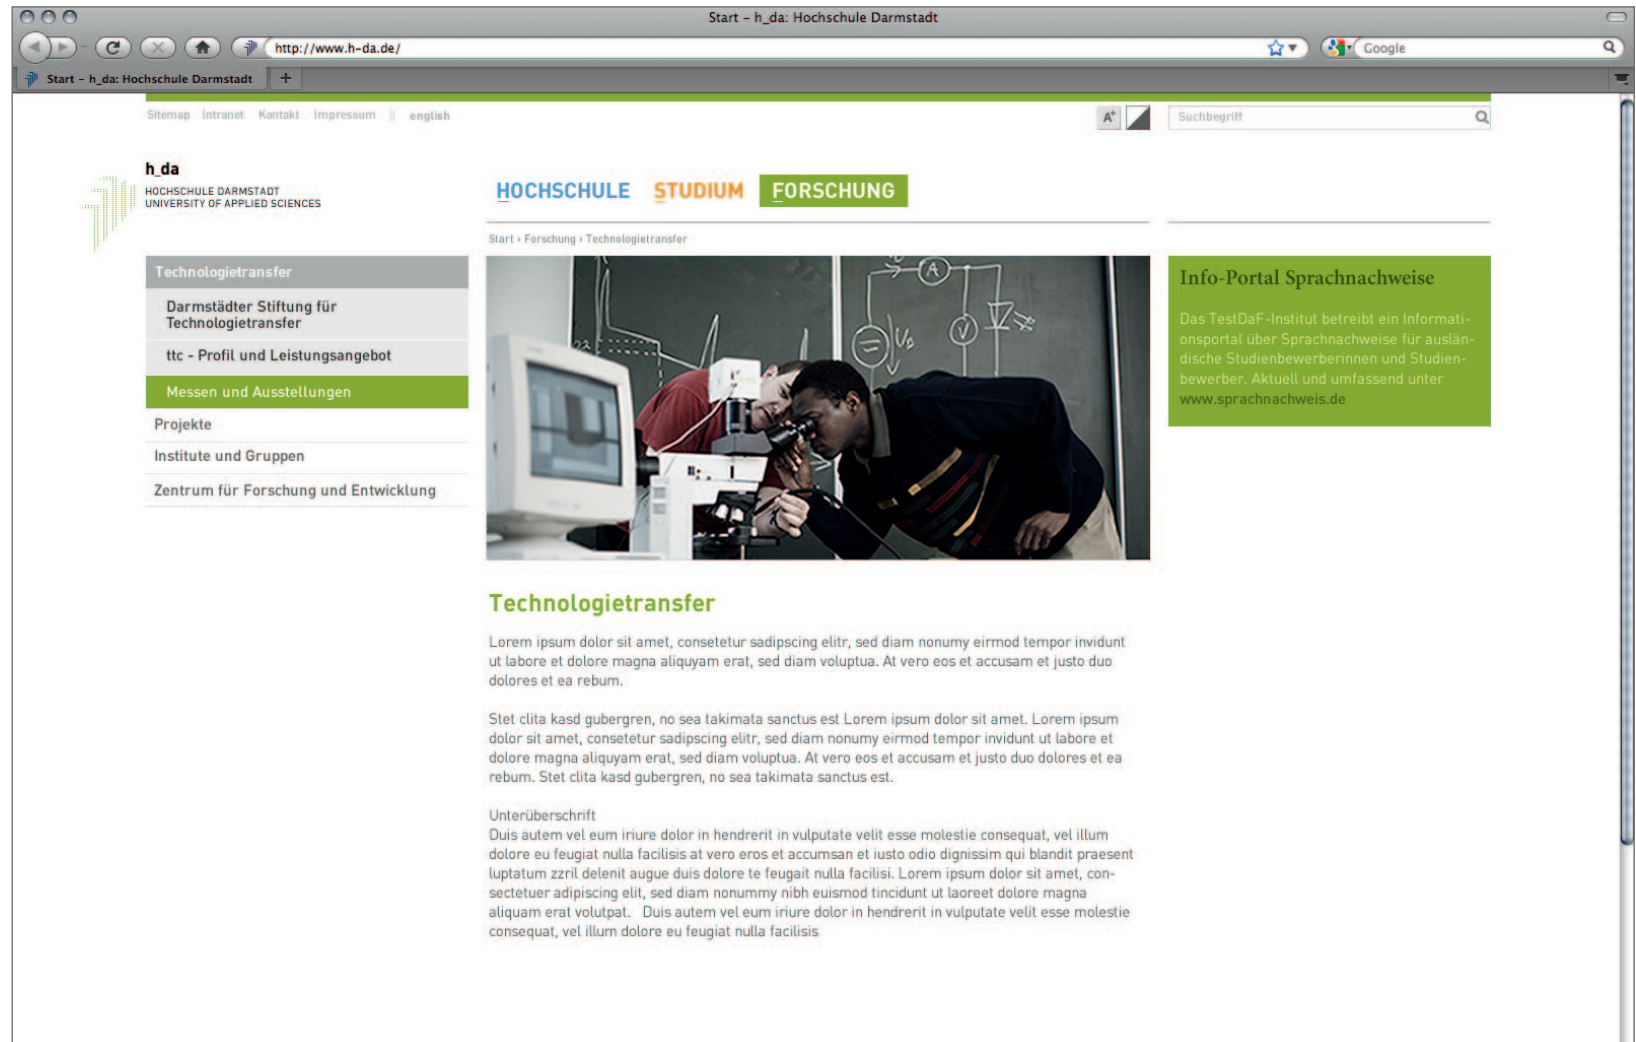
Start – h_da: Hochschule Darmstadt

http://www.h-da.de/

Google

Start – h_da: Hochschule Darmstadt

+

Sitemap Intranet Kontakt Impressum || english

A+

Suchbegriff

h_da
HOCHSCHULE DARMSTADT
UNIVERSITY OF APPLIED SCIENCES

HOCHSCHULE STUDIUM FORSCHUNG

Start › Forschung › Technologietransfer

Technologietransfer
Darmstädter Stiftung für Technologietransfer
ttc - Profil und Leistungsangebot
Messen und Ausstellungen
Projekte
Institute und Gruppen
Zentrum für Forschung und Entwicklung

Info-Portal Sprachnachweise

Das TestDaF-Institut betreibt ein Informationsportal über Sprachnachweise für ausländische Studienbewerberinnen und Studienbewerber. Aktuell und umfassend unter www.sprachnachweis.de

Technologietransfer

Lorem ipsum dolor sit amet, consetetur sadipscing elitr, sed diam nonumy eirmod tempor invidunt ut labore et dolore magna aliquyam erat, sed diam voluptua. At vero eos et accusam et justo duo dolores et ea rebum.

Stet clita kasd gubergren, no sea takimata sanctus est Lorem ipsum dolor sit amet. Lorem ipsum dolor sit amet, consetetur sadipscing elitr, sed diam nonumy eirmod tempor invidunt ut labore et dolore magna aliquyam erat, sed diam voluptua. At vero eos et accusam et justo duo dolores et ea rebum. Stet clita kasd gubergren, no sea takimata sanctus est.

Unterüberschrift
Duis autem vel eum iriure dolor in hendrerit in vulputate velit esse molestie consequat, vel illum dolore eu feugiat nulla facilisis at vero eros et accumsan et iusto odio dignissim qui blandit praesent luptatum zzril delenit augue duis dolore te feugait nulla facilisi. Lorem ipsum dolor sit amet, consectetuer adipiscing elit, sed diam nonummy nibh euismod tincidunt ut laoreet dolore magna aliquam erat volutpat. Duis autem vel eum iriure dolor in hendrerit in vulputate velit esse molestie consequat, vel illum dolore eu feugiat nulla facilisis